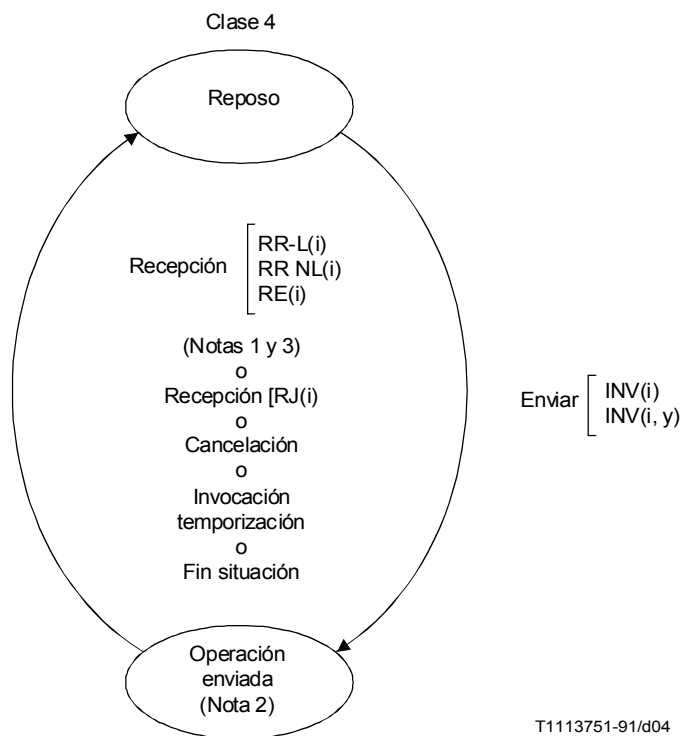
Clase 4

Reposo

Recepción
RR-L(i)
RR NL(i)
RE(i)

(Notas 1 y 3)
o
Recepción [RJ(i)
o
Cancelación
o
Invocación
temporización
o
Fin situación

Enviar
INV(i)
INV(i, y)

Operación
enviada
(Nota 2)

T1113751-91/d04